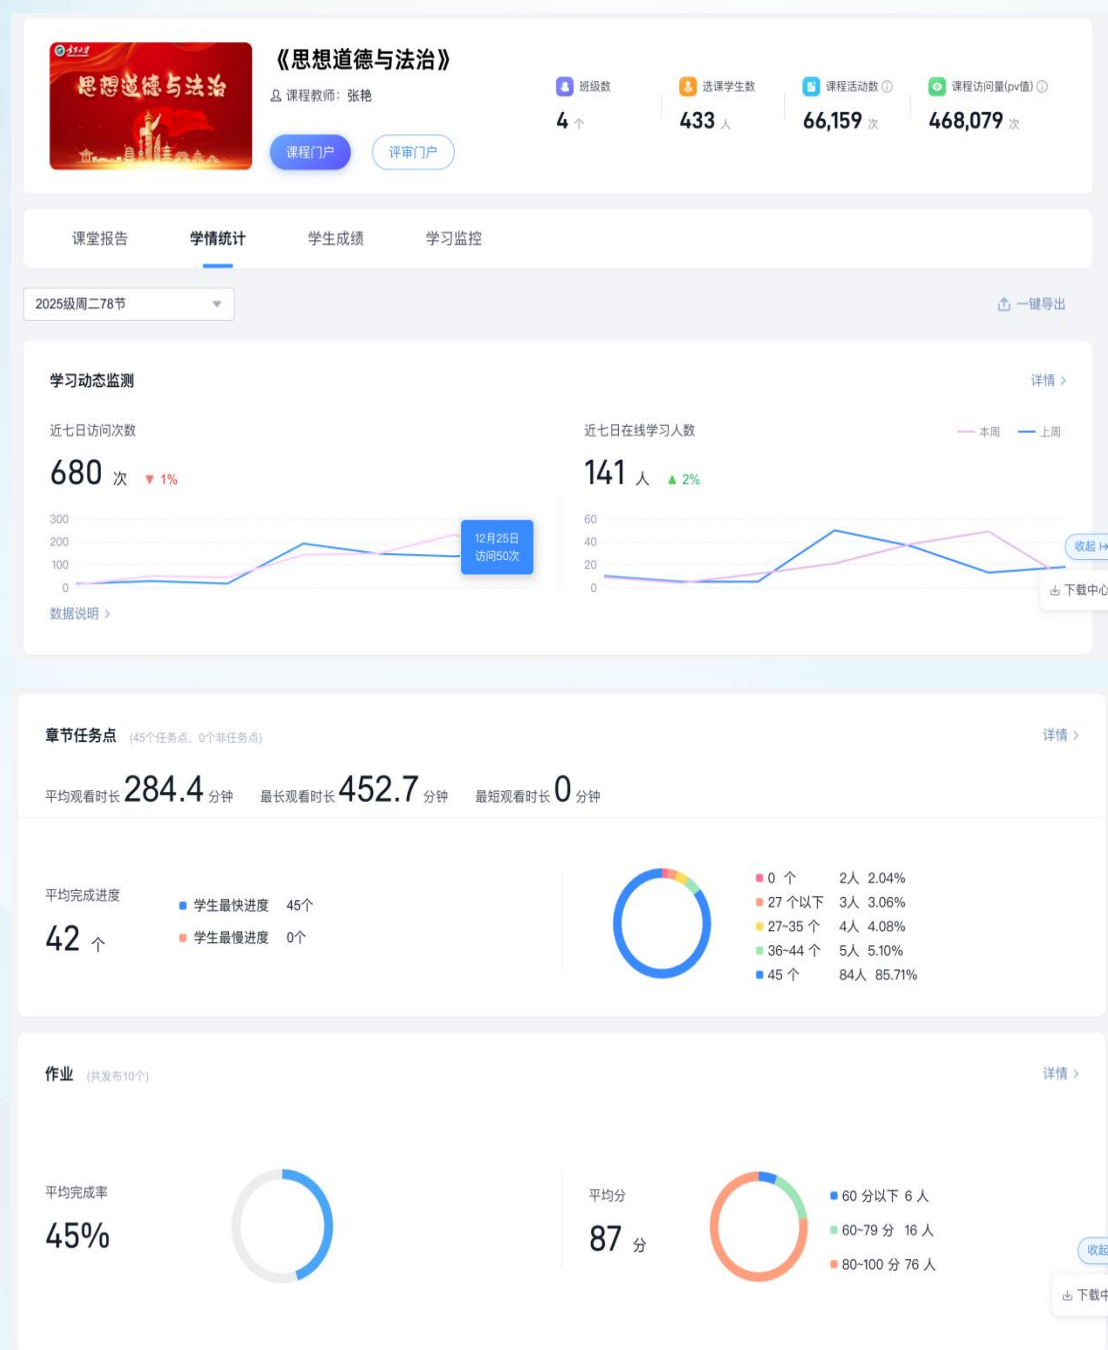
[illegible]

思想道德与法治

《思想道德与法治》
课程教师：张艳

课程门户　评审门户

班级数 4 个
选课学生数 433 人
课程活动数 66,159 次
课程访问量(pv值) 468,079 次

课堂报告　学情统计　学生成绩　学习监控

2025级周二78节

一键导出

学习动态监测　详情 >

近七日访问次数
680 次 ▼ 1%

300
200
100
0

12月25日
访问50次

数据说明 >

近七日在线学习人数
141 人 ▲ 2%

本周　上周

60
40
20
0

收起
下载中心

章节任务点 (45个任务点，0个非任务点)　详情 >

平均观看时长 284.4 分钟　最长观看时长 452.7 分钟　最短观看时长 0 分钟

平均完成进度
42 个

学生最快进度 45个
学生最慢进度 0个

0 个　2人 2.04%
27 个以下　3人 3.06%
27~35 个　4人 4.08%
36~44 个　5人 5.10%
45 个　84人 85.71%

作业 (共发布10个)　详情 >

平均完成率
45%

平均分
87 分

60 分以下 6 人
60~79 分 16 人
80~100 分 76 人

收起
下载中